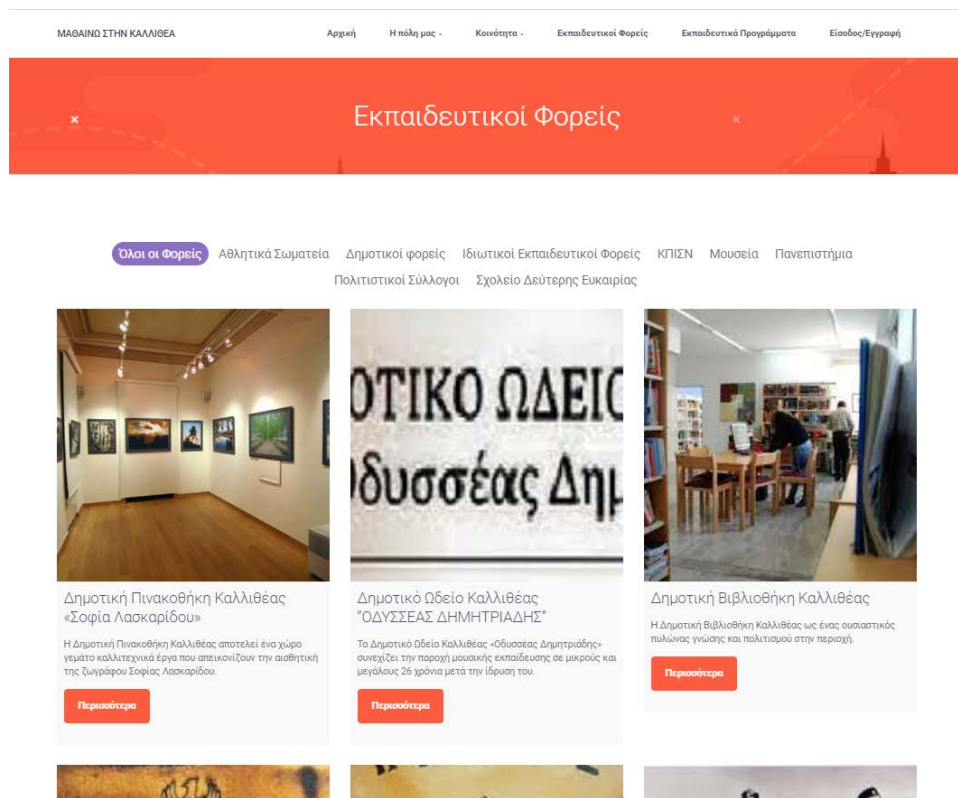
ΜΑΘΑΙΝΩ ΣΤΗΝ ΚΑΛΛΙΘΕΑ

Αρχική Η πόλη μας Κοινότητα Εκπαιδευτικοί Φορείς Εκπαιδευτικά Προγράμματα Είσοδος/Εγγραφή

Εκπαιδευτικοί Φορείς

Όλοι οι Φορείς Αθλητικά Σωματεία Δημοτικοί φορείς Ιδιωτικοί Εκπαιδευτικοί Φορείς ΚΠΙΣΝ Μουσεία Πανεπιστήμια Πολιτιστικοί Σύλλογοι Σχολείο Δεύτερης Ευκαιρίας

ΟΤΙΚΟ ΩΔΕΙΟ
δυσσέας Δημ

Δημοτική Πινακοθήκη Καλλιθέας «Σοφία Λασκαρίδου»

Η Δημοτική Πινακοθήκη Καλλιθέας αποτελεί ένα χώρο γεμάτο καλλιτεχνικά έργα που απεικονίζουν την αισθητική της ζωγράφου Σοφίας Λασκαρίδου.

Περισσότερα

Δημοτικό Ωδείο Καλλιθέας "ΟΔΥΣΣΕΑΣ ΔΗΜΗΤΡΙΑΔΗΣ"

Το Δημοτικό Ωδείο Καλλιθέας «Οδυσσέας Δημητριάδης» συνεχίζει την παροχή μουσικής εκπαίδευσης σε μικρούς και μεγάλους 26 χρόνια μετά την ίδρυση του.

Περισσότερα

Δημοτική Βιβλιοθήκη Καλλιθέας

Η Δημοτική Βιβλιοθήκη Καλλιθέας ως ένας ουσιαστικός πυλώνας γνώσης και πολιτισμού στην περιοχή.

Περισσότερα